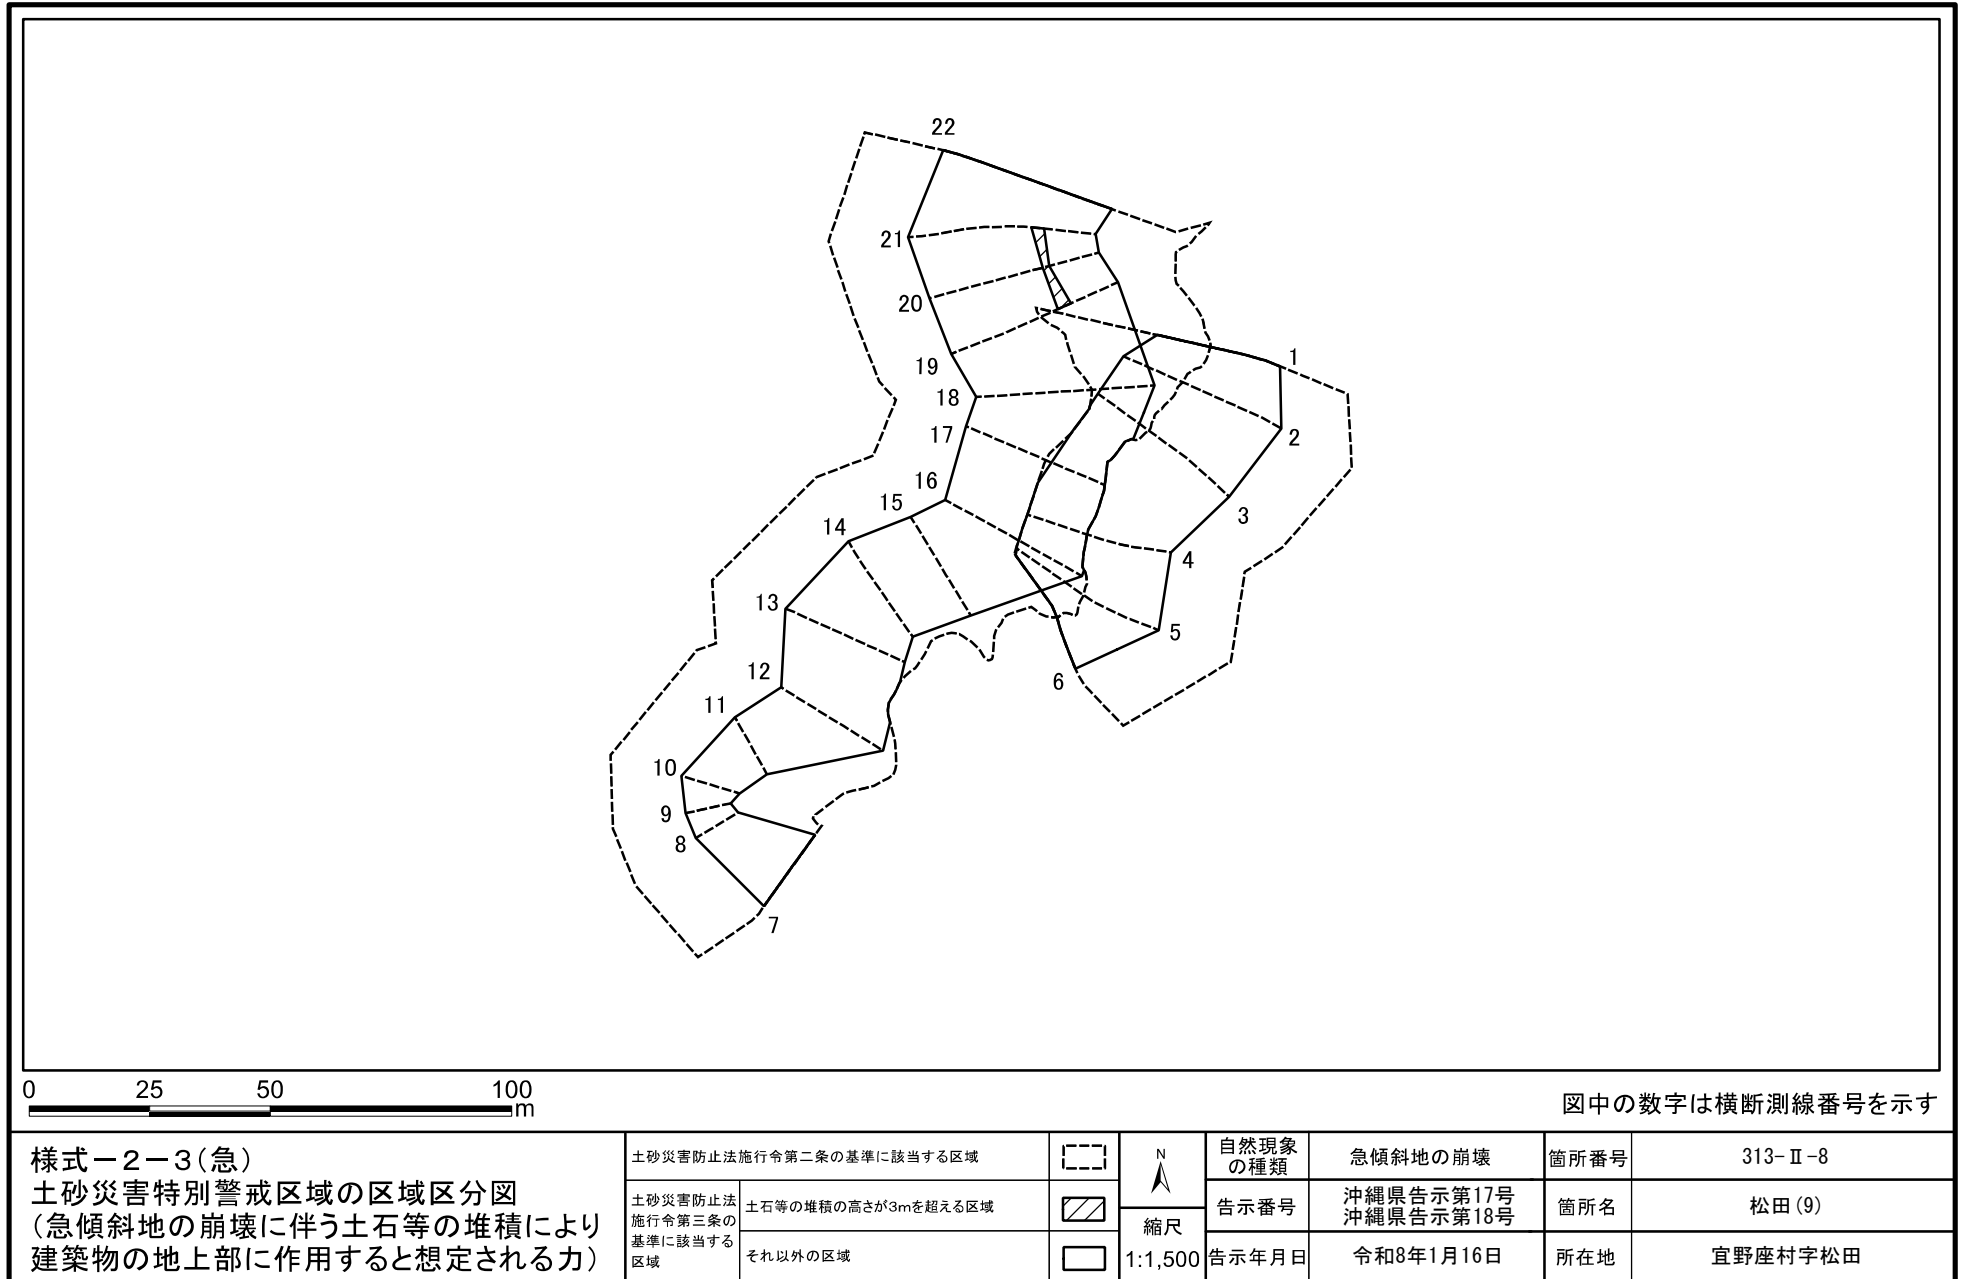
22
21
20
19
18
17
16
15
14
13
12
11
10
9
8
7
6
5
4
3
2
1

0 25 50 100 m

図中の数字は横断測線番号を示す

様式ー2ー3(急)
土砂災害特別警戒区域の区域区分図
(急傾斜地の崩壊に伴う土石等の堆積により建築物の地上部に作用すると想定される力)

| 土砂災害防止法施行令第二条の基準に該当する区域 | | | N | 自然現象の種類 | 急傾斜地の崩壊 | 箇所番号 | 313-Ⅱ-8 |
|---|---|---|---|---|---|---|---|
| 土砂災害防止法施行令第三条の基準に該当する区域 | 土石等の堆積の高さが3mを超える区域 | | | 告示番号 | 沖縄県告示第17号 沖縄県告示第18号 | 箇所名 | 松田(9) |
| | それ以外の区域 | | 縮尺 1:1,500 | 告示年月日 | 令和8年1月16日 | 所在地 | 宜野座村字松田 |